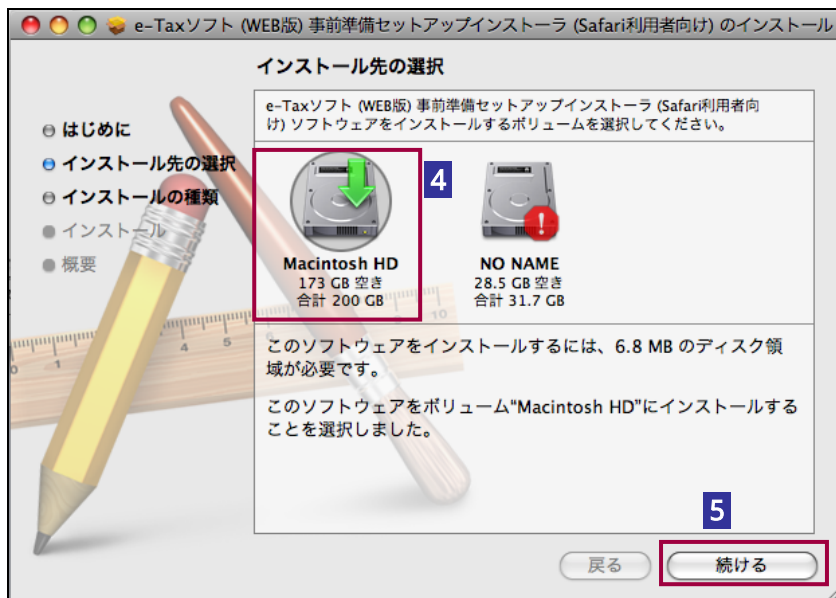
e-Taxソフト (WEB版) 事前準備セットアップインストーラ (Safari利用者向け) のインストール

インストール先の選択

はじめに
インストール先の選択
インストールの種類
インストール
概要

e-Taxソフト (WEB版) 事前準備セットアップインストーラ (Safari利用者向け) ソフトウェアをインストールするボリュームを選択してください。

4

Macintosh HD
173 GB 空き
合計 200 GB

NO NAME
28.5 GB 空き
合計 31.7 GB

このソフトウェアをインストールするには、6.8 MB のディスク領域が必要です。

このソフトウェアをボリューム“Macintosh HD”にインストールすることを選択しました。

5

戻る

続ける